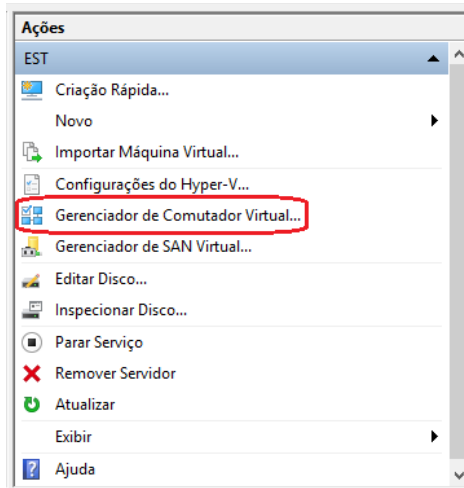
Ações

EST

Criação Rápida...

Novo

Importar Máquina Virtual...

Configurações do Hyper-V...

Gerenciador de Comutador Virtual...

Gerenciador de SAN Virtual...

Editar Disco...

Inspecionar Disco...

Parar Serviço

Remover Servidor

Atualizar

Exibir

Ajuda